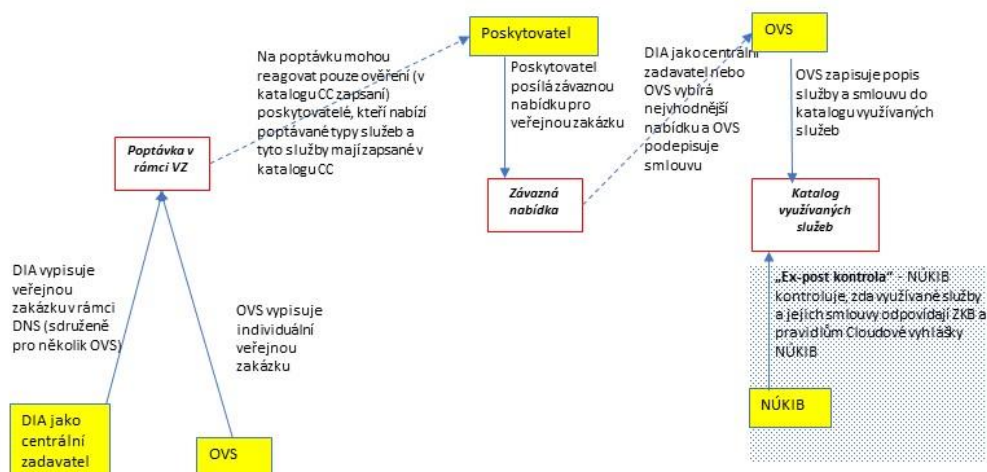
Poskytovatel

OVS

Na poptávku mohou reagovat pouze ověření (v katalogu CC zapsaní) poskytovatelé, kteří nabízí poptávané typy služeb a tyto služby mají zapsané v katalogu CC

Poskytovatel posílá závaznou nabídku pro veřejnou zakázku

DIA jako centrální zadavatel nebo OVS vybírá nejvhodnější nabídku a OVS podepisuje smlouvu

OVS zapisuje popis služby a smlouvu do katalogu využívaných služeb

Poptávka v rámci VZ

Závazná nabídka

Katalog využívaných služeb

„Ex-post kontrola" - NÚKIB kontroluje, zda využívané služby a jejich smlouvy odpovídají ZKB a pravidlům Cloudové vyhlášky NÚKIB

DIA vypisuje veřejnou zakázku v rámci DNS (sdružené pro několik OVS)

OVS vypisuje individuální veřejnou zakázku

NÚKIB

DIA jako centrální zadavatel

OVS